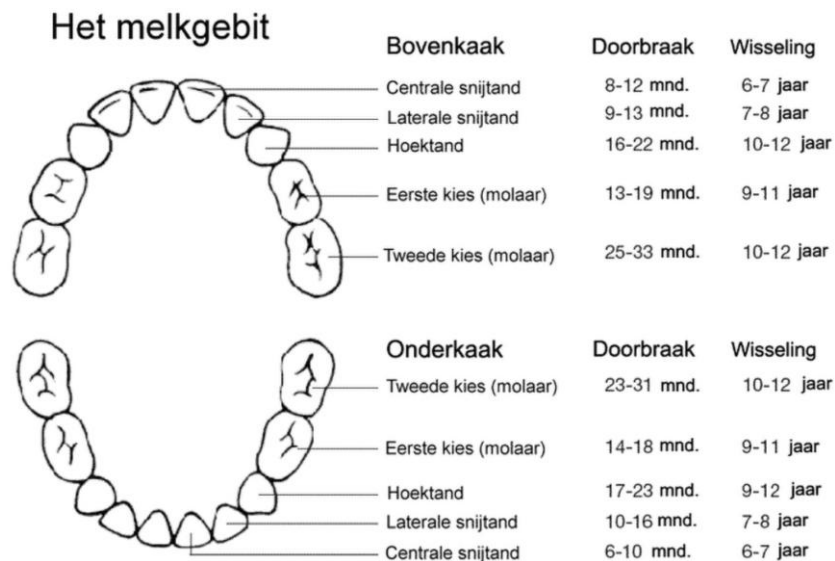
Het melkgebit

| Bovenkaak | Doorbraak | Wisseling |
|---|---|---|
| Centrale snijtand | 8-12 mnd. | 6-7 jaar |
| Laterale snijtand | 9-13 mnd. | 7-8 jaar |
| Hoektand | 16-22 mnd. | 10-12 jaar |
| Eerste kies (molaar) | 13-19 mnd. | 9-11 jaar |
| Tweede kies (molaar) | 25-33 mnd. | 10-12 jaar |

| Onderkaak | Doorbraak | Wisseling |
|---|---|---|
| Tweede kies (molaar) | 23-31 mnd. | 10-12 jaar |
| Eerste kies (molaar) | 14-18 mnd. | 9-11 jaar |
| Hoektand | 17-23 mnd. | 9-12 jaar |
| Laterale snijtand | 10-16 mnd. | 7-8 jaar |
| Centrale snijtand | 6-10 mnd. | 6-7 jaar |